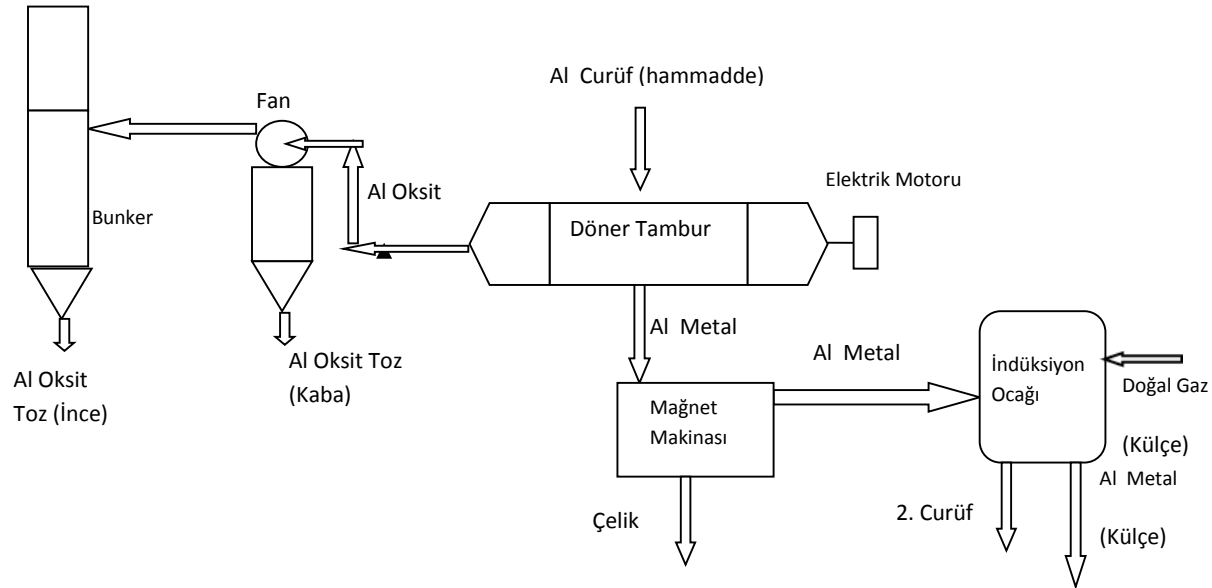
Al Curüf (hammadde)

Fan

Elektrik Motoru

Al Oksit

Bunker

Döner Tambur

Al Metal

Al Metal

İndüksiyon Ocağı

Doğal Gaz

Al Oksit Toz (İnce)

Al Oksit Toz (Kaba)

Mağnet Makinası

(Külçe)

Al Metal

Çelik

2. Curüf

(Külçe)